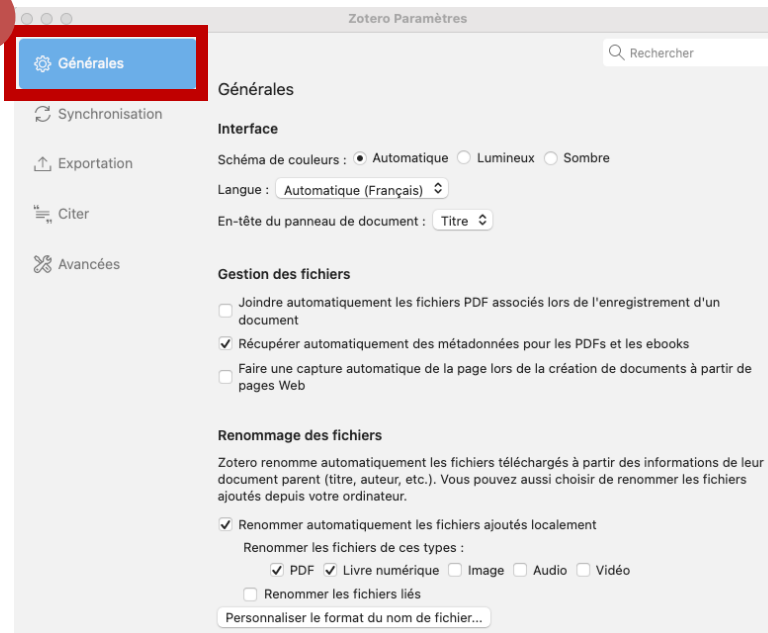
Zotero Paramètres

Rechercher

Générales
Synchronisation
Exportation
Citer
Avancées

Générales

Interface

Schéma de couleurs : Automatique Lumineux Sombre

Langue : Automatique (Français)

En-tête du panneau de document : Titre

Gestion des fichiers

Joindre automatiquement les fichiers PDF associés lors de l'enregistrement d'un document

Récupérer automatiquement des métadonnées pour les PDFs et les ebooks

Faire une capture automatique de la page lors de la création de documents à partir de pages Web

Renommage des fichiers

Zotero renomme automatiquement les fichiers téléchargés à partir des informations de leur document parent (titre, auteur, etc.). Vous pouvez aussi choisir de renommer les fichiers ajoutés depuis votre ordinateur.

Renommer automatiquement les fichiers ajoutés localement

Renommer les fichiers de ces types :

PDF Livre numérique Image Audio Vidéo

Renommer les fichiers liés

Personnaliser le format du nom de fichier...